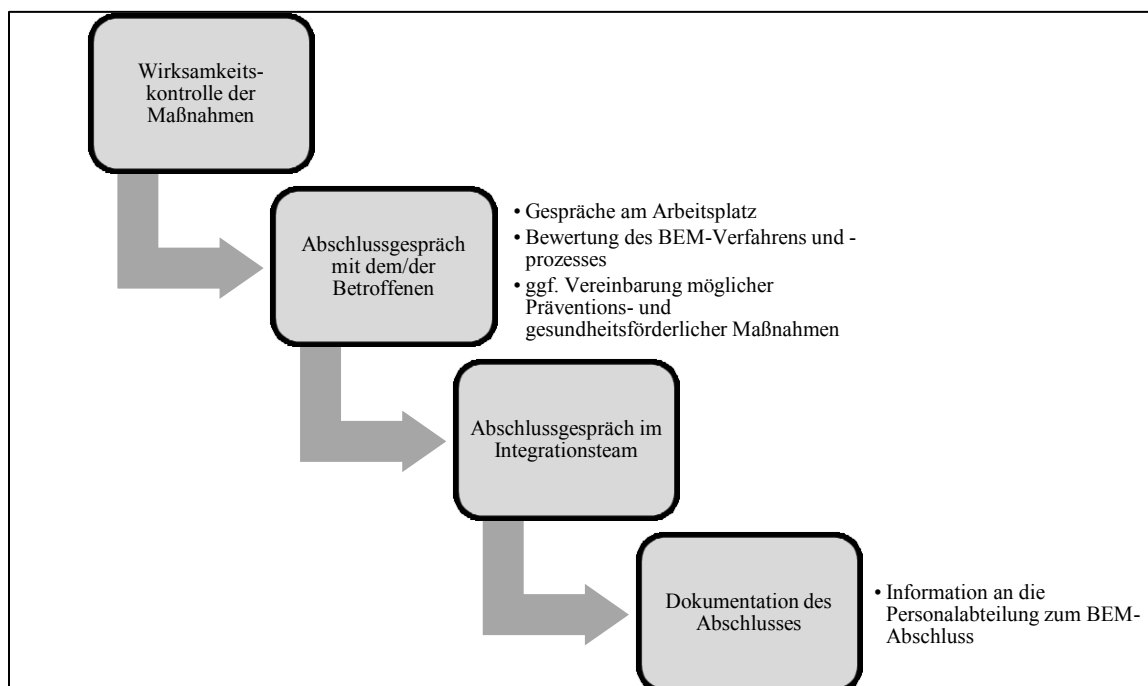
Wirksamkeitskontrolle der Maßnahmen

Abschlussgespräch mit dem/der Betroffenen

• Gespräche am Arbeitsplatz
• Bewertung des BEM-Verfahrens und -prozesses
• ggf. Vereinbarung möglicher Präventions- und gesundheitsförderlicher Maßnahmen

Abschlussgespräch im Integrationsteam

Dokumentation des Abschlusses

• Information an die Personalabteilung zum BEM-Abschluss